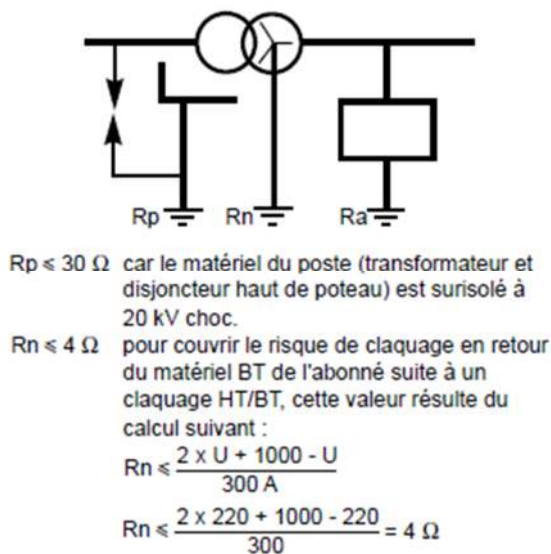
Rp

Rn

Ra

Rp ⩽ 30 Ω car le matériel du poste (transformateur et disjoncteur haut de poteau) est surisolé à 20 kV choc.

Rn ⩽ 4 Ω pour couvrir le risque de claquage en retour du matériel BT de l'abonné suite à un claquage HT/BT, cette valeur résulte du calcul suivant :

$Rn \leqslant \frac{2 \times U + 1000 - U}{300 A}$

$Rn \leqslant \frac{2 \times 220 + 1000 - 220}{300} = 4 \Omega$